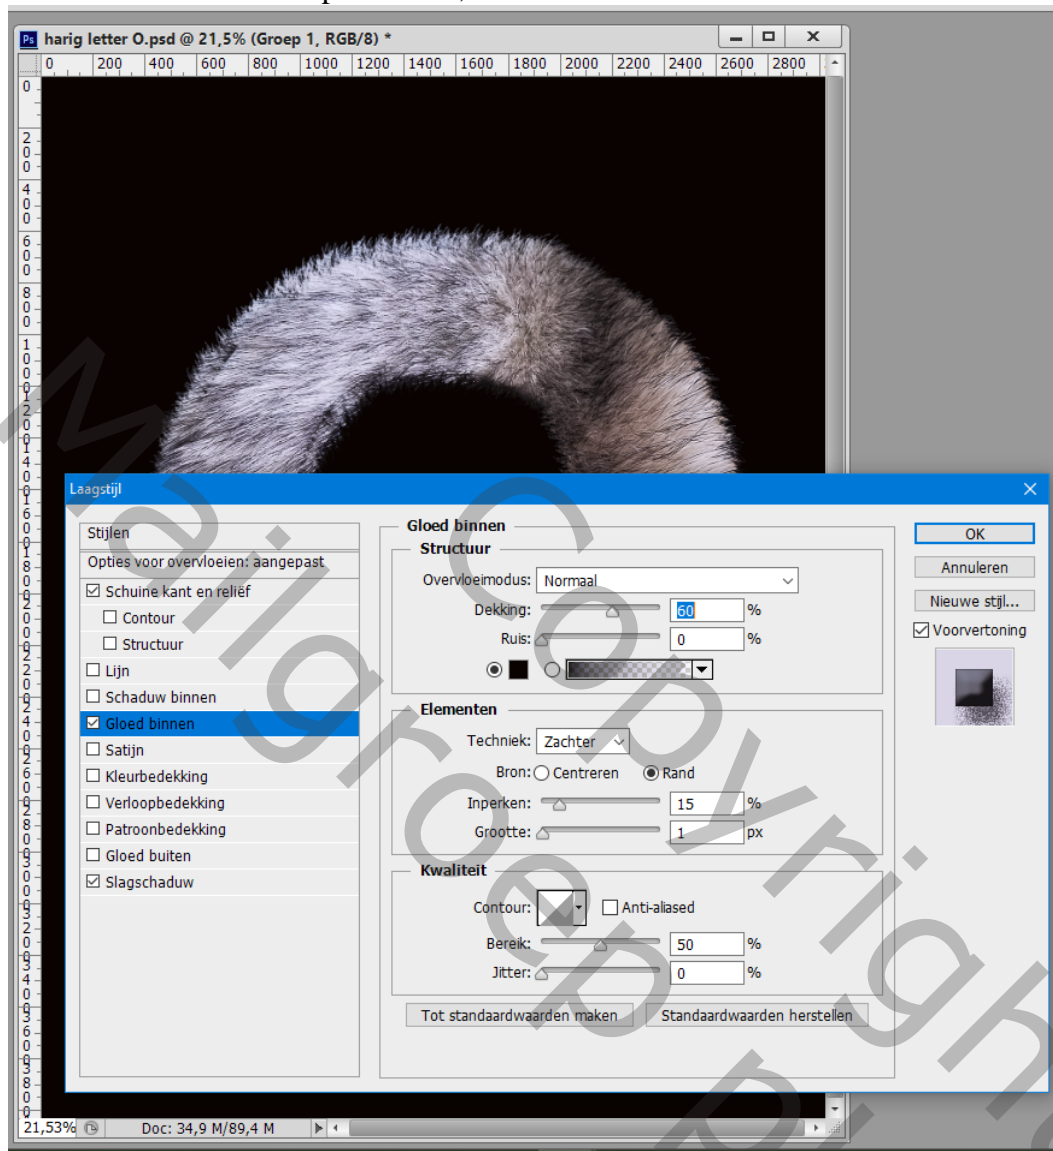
Ps harig letter O.psd @ 21,5% (Groep 1, RGB/8) *

0 200 400 600 800 1000 1200 1400 1600 1800 2000 2200 2400 2600 2800

Laagstijl

Stijlen
Opties voor overvloeien: aangepast
☑ Schuine kant en reliëf
☐ Contour
☐ Structuur
☐ Lijn
☐ Schaduw binnen
☑ Gloed binnen
☐ Satijn
☐ Kleurbedekking
☐ Verloopbedekking
☐ Patroonbedekking
☐ Gloed buiten
☑ Slagschaduw

Gloed binnen
Structuur
Overvloeimodus: Normaal
Dekking: 60 %
Ruis: 0 %

Elementen
Techniek: Zachter
Bron: Centreren Rand
Inperken: 15 %
Grootte: 1 px

Kwaliteit
Contour: ☐ Anti-aliased
Bereik: 50 %
Jitter: 0 %

Tot standaardwaarden maken Standaardwaarden herstellen

OK
Annuleren
Nieuwe stijl...
☑ Voorvertoning

21,53% Doc: 34,9 M/89,4 M

Mailgroep Copyright